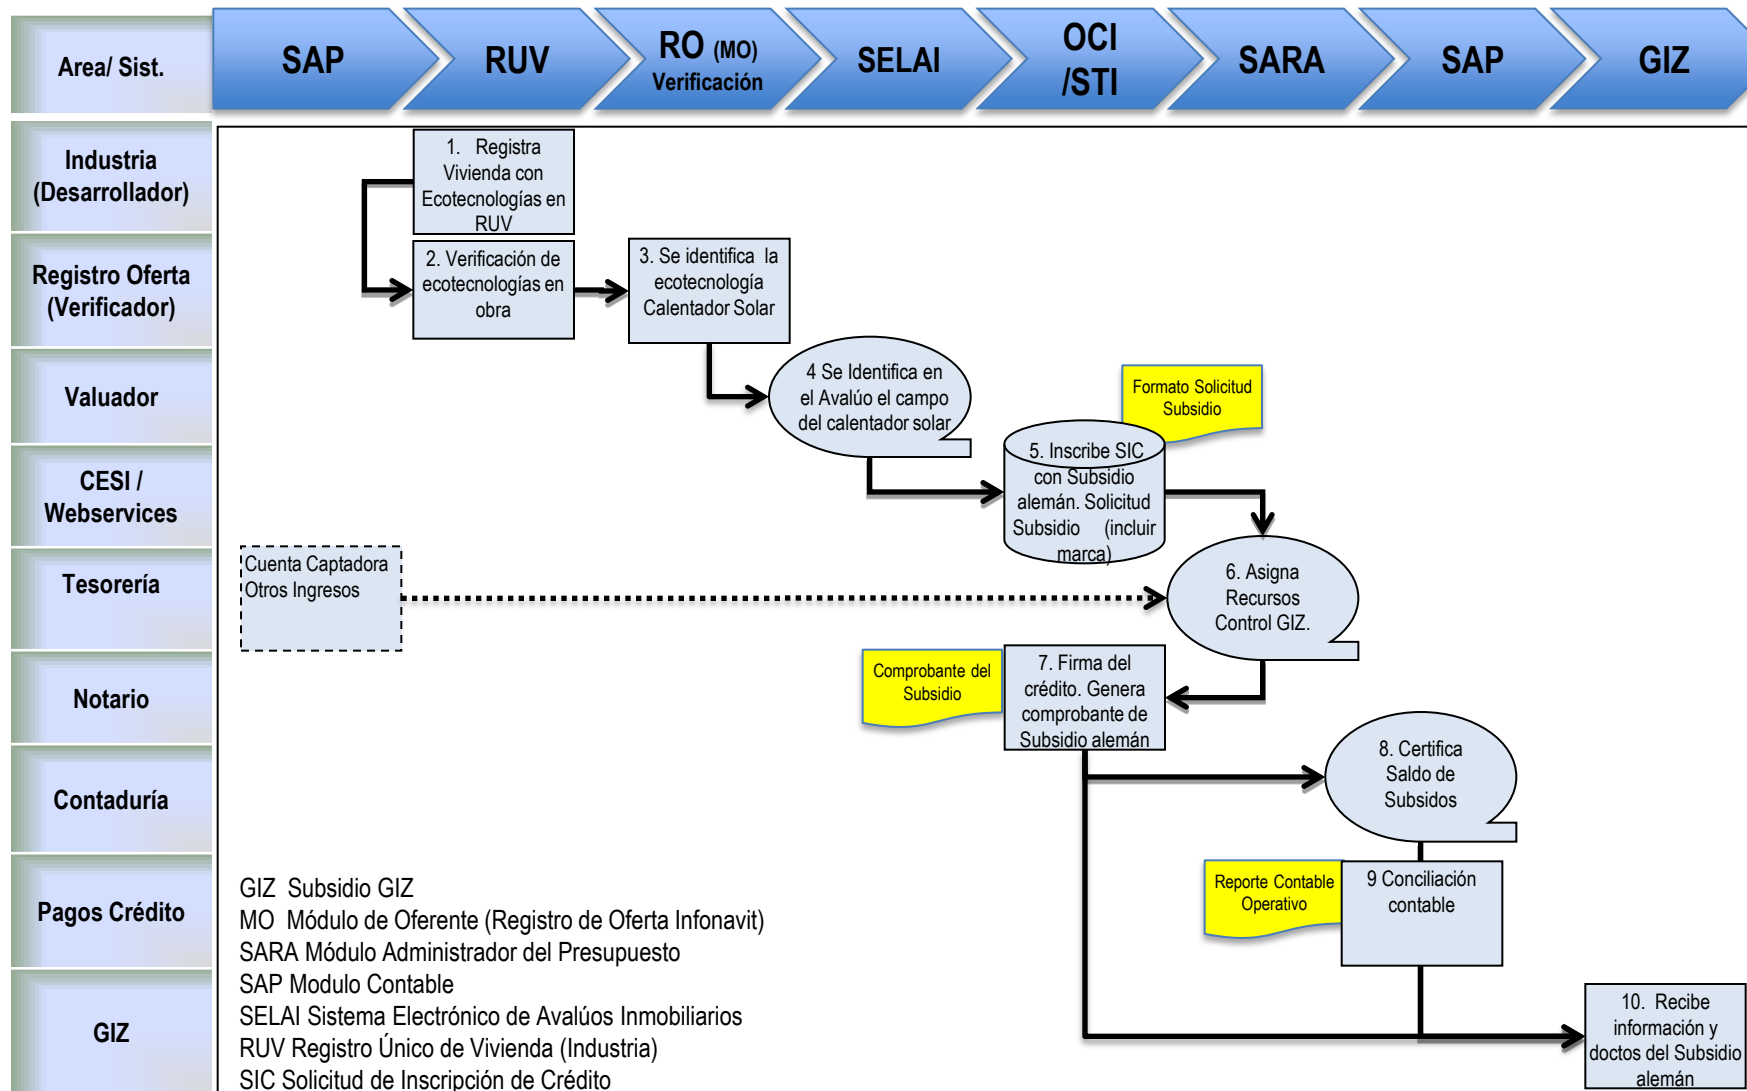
Area/ Sist.

SAP

RUV

RO (MO) Verificación

SELAI

OCI /STI

SARA

SAP

GIZ

Industria (Desarrollador)

Registro Oferta (Verificador)

Valuador

CESI / Webservices

Tesorería

Notario

Contaduría

Pagos Crédito

GIZ

1. Registra Vivienda con Ecotecnologías en RUV

2. Verificación de ecotecnologías en obra

3. Se identifica la ecotecnología Calentador Solar

4 Se Identifica en el Avalúo el campo del calentador solar

Formato Solicitud Subsidio

5. Inscribe SIC con Subsidio alemán. Solicitud Subsidio (incluir marca)

Cuenta Captadora Otros Ingresos

6. Asigna Recursos Control GIZ.

Comprobante del Subsidio

7. Firma del crédito. Genera comprobante de Subsidio alemán

8. Certifica Saldo de Subsidos

Reporte Contable Operativo

9 Conciliación contable

10. Recibe información y doctos del Subsidio alemán

GIZ Subsidio GIZ
MO Módulo de Oferente (Registro de Oferta Infonavit)
SARA Módulo Administrador del Presupuesto
SAP Modulo Contable
SELAI Sistema Electrónico de Avalúos Inmobiliarios
RUV Registro Único de Vivienda (Industria)
SIC Solicitud de Inscripción de Crédito